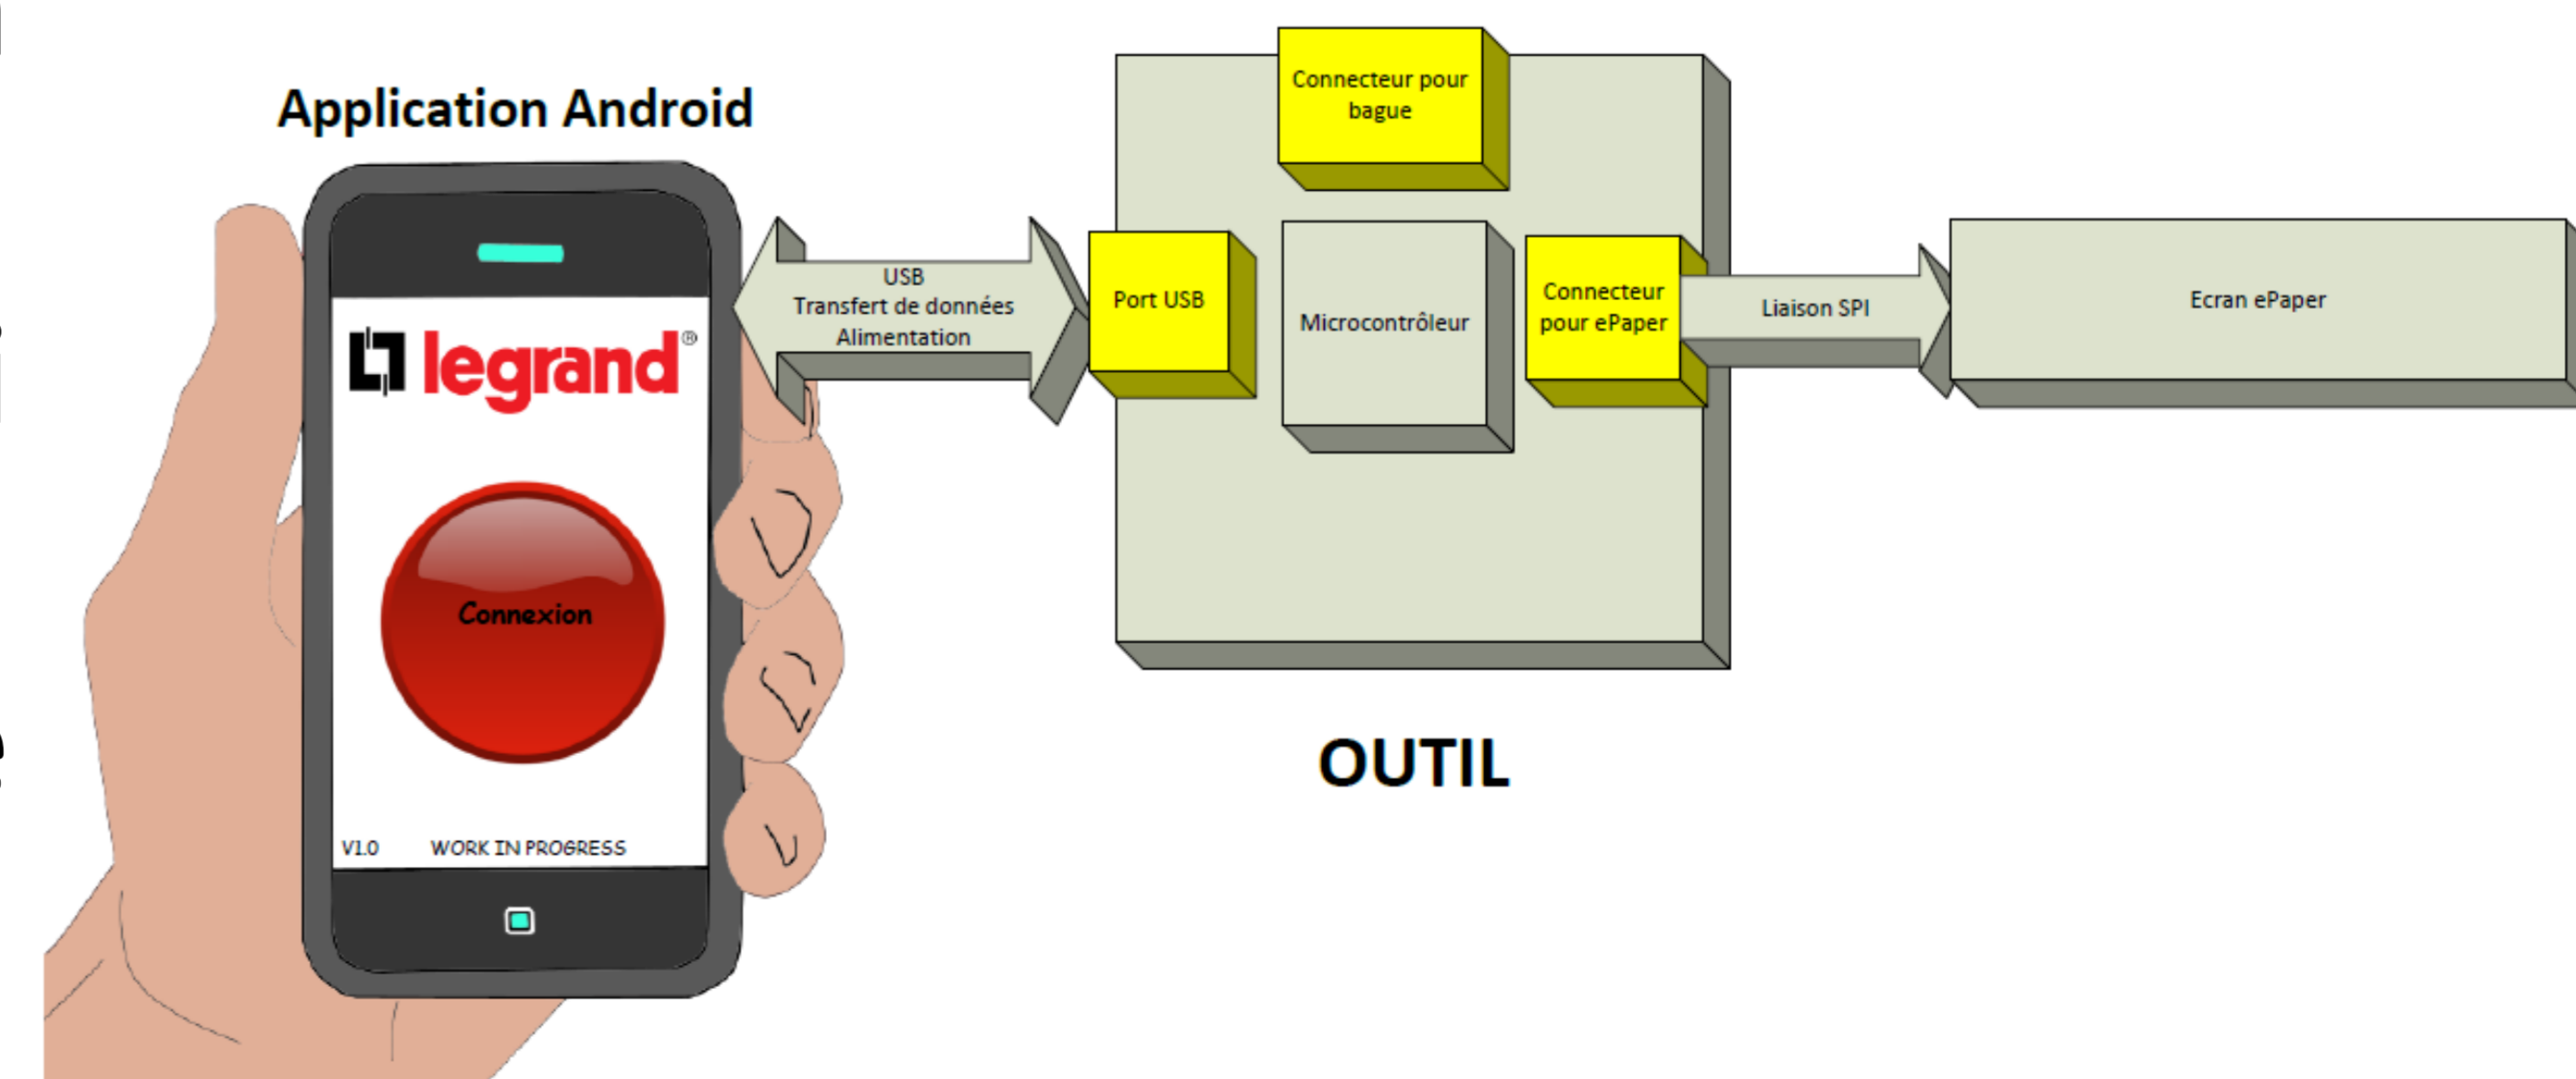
Application Android

legrand®

Connexion

V1.0 WORK IN PROGRESS

USB
Transfert de données
Alimentation

Connecteur pour bague

Port USB

Microcontrôleur

Connecteur pour ePaper

Liaison SPI

Ecran ePaper

OUTIL